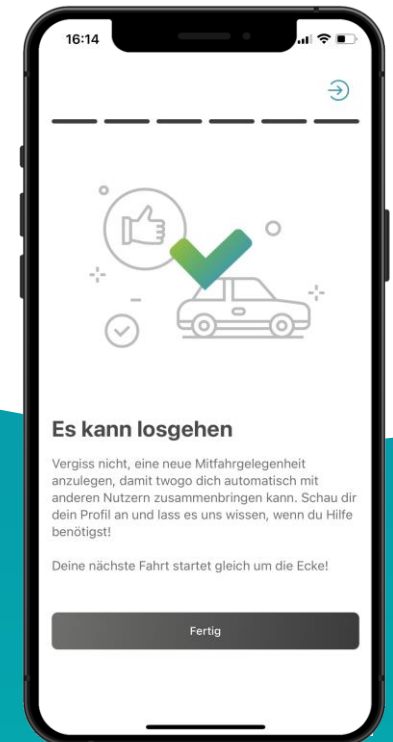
16:14

Es kann losgehen

Vergiss nicht, eine neue Mitfahrgelegenheit anzulegen, damit twogo dich automatisch mit anderen Nutzern zusammenbringen kann. Schau dir dein Profil an und lass es uns wissen, wenn du Hilfe benötigst!

Deine nächste Fahrt startet gleich um die Ecke!

Fertig